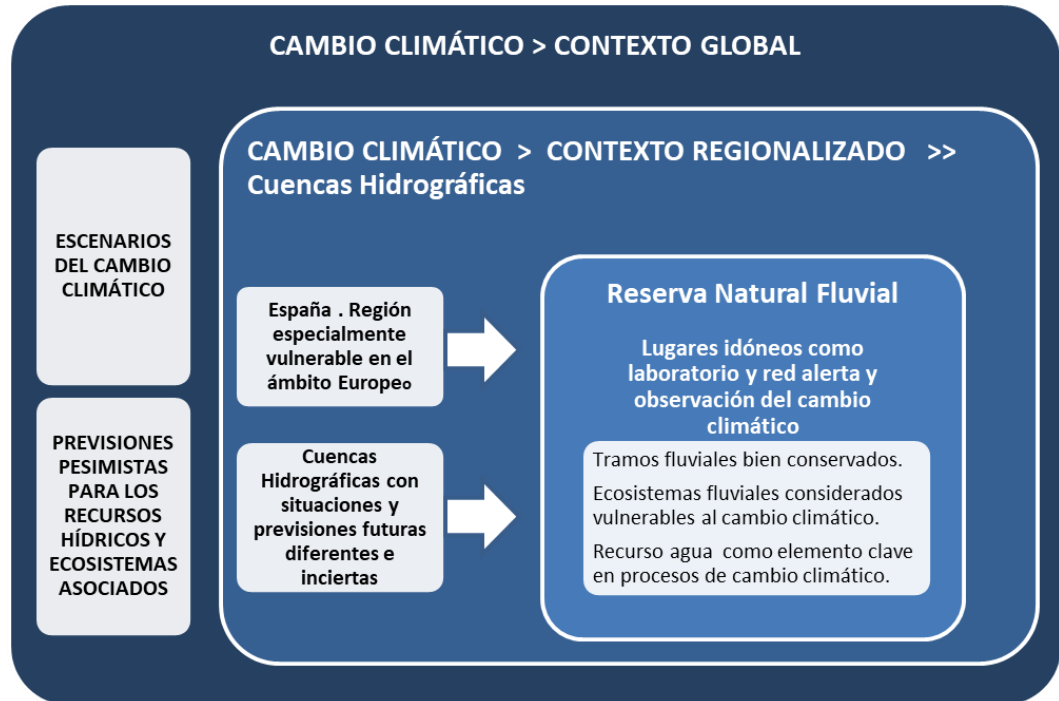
CAMBIO CLIMÁTICO > CONTEXTO GLOBAL

ESCENARIOS DEL CAMBIO CLIMÁTICO

PREVISIONES PESIMISTAS PARA LOS RECURSOS HÍDRICOS Y ECOSISTEMAS ASOCIADOS

CAMBIO CLIMÁTICO > CONTEXTO REGIONALIZADO >> Cuencas Hidrográficas

España . Región especialmente vulnerable en el ámbito Europeo

Cuencas Hidrográficas con situaciones y previsiones futuras diferentes e inciertas

Reserva Natural Fluvial

Lugares idóneos como laboratorio y red alerta y observación del cambio climático

Tramos fluviales bien conservados.

Ecosistemas fluviales considerados vulnerables al cambio climático.

Recurso agua como elemento clave en procesos de cambio climático.